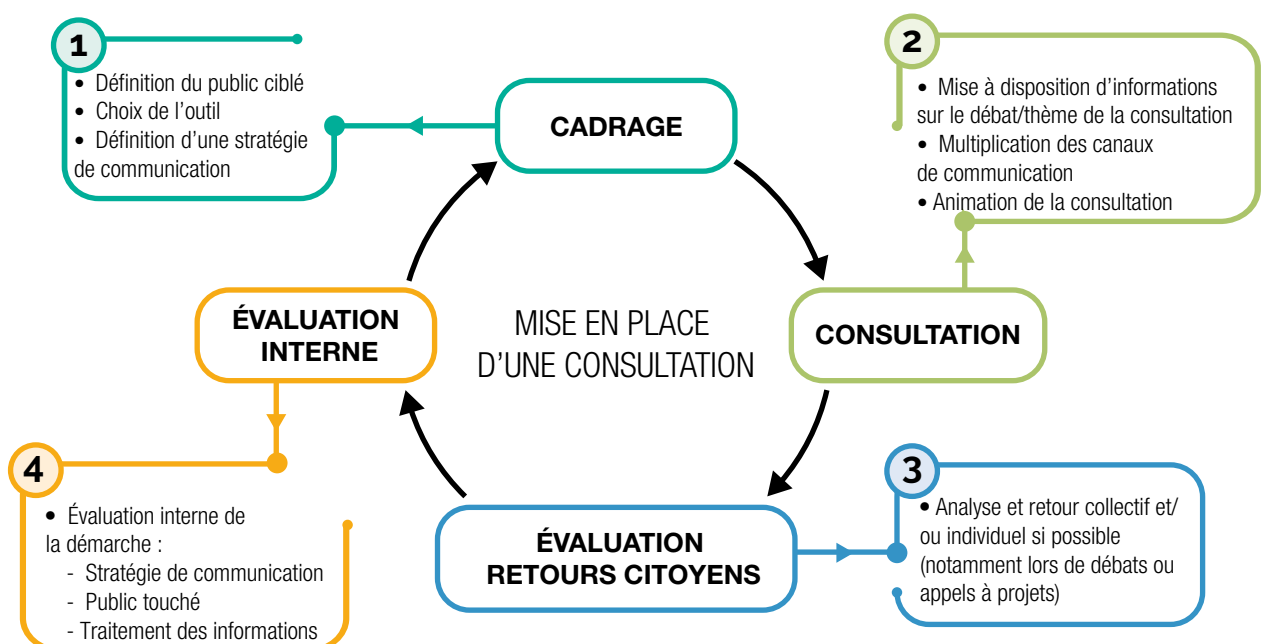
MISE EN PLACE D'UNE CONSULTATION

CADRAGE

1
• Définition du public ciblé
• Choix de l'outil
• Définition d'une stratégie de communication

CONSULTATION

2
• Mise à disposition d'informations sur le débat/thème de la consultation
• Multiplication des canaux de communication
• Animation de la consultation

ÉVALUATION RETOURS CITOYENS

3
• Analyse et retour collectif et/ou individuel si possible (notamment lors de débats ou appels à projets)

ÉVALUATION INTERNE

4
• Évaluation interne de la démarche :
- Stratégie de communication
- Public touché
- Traitement des informations